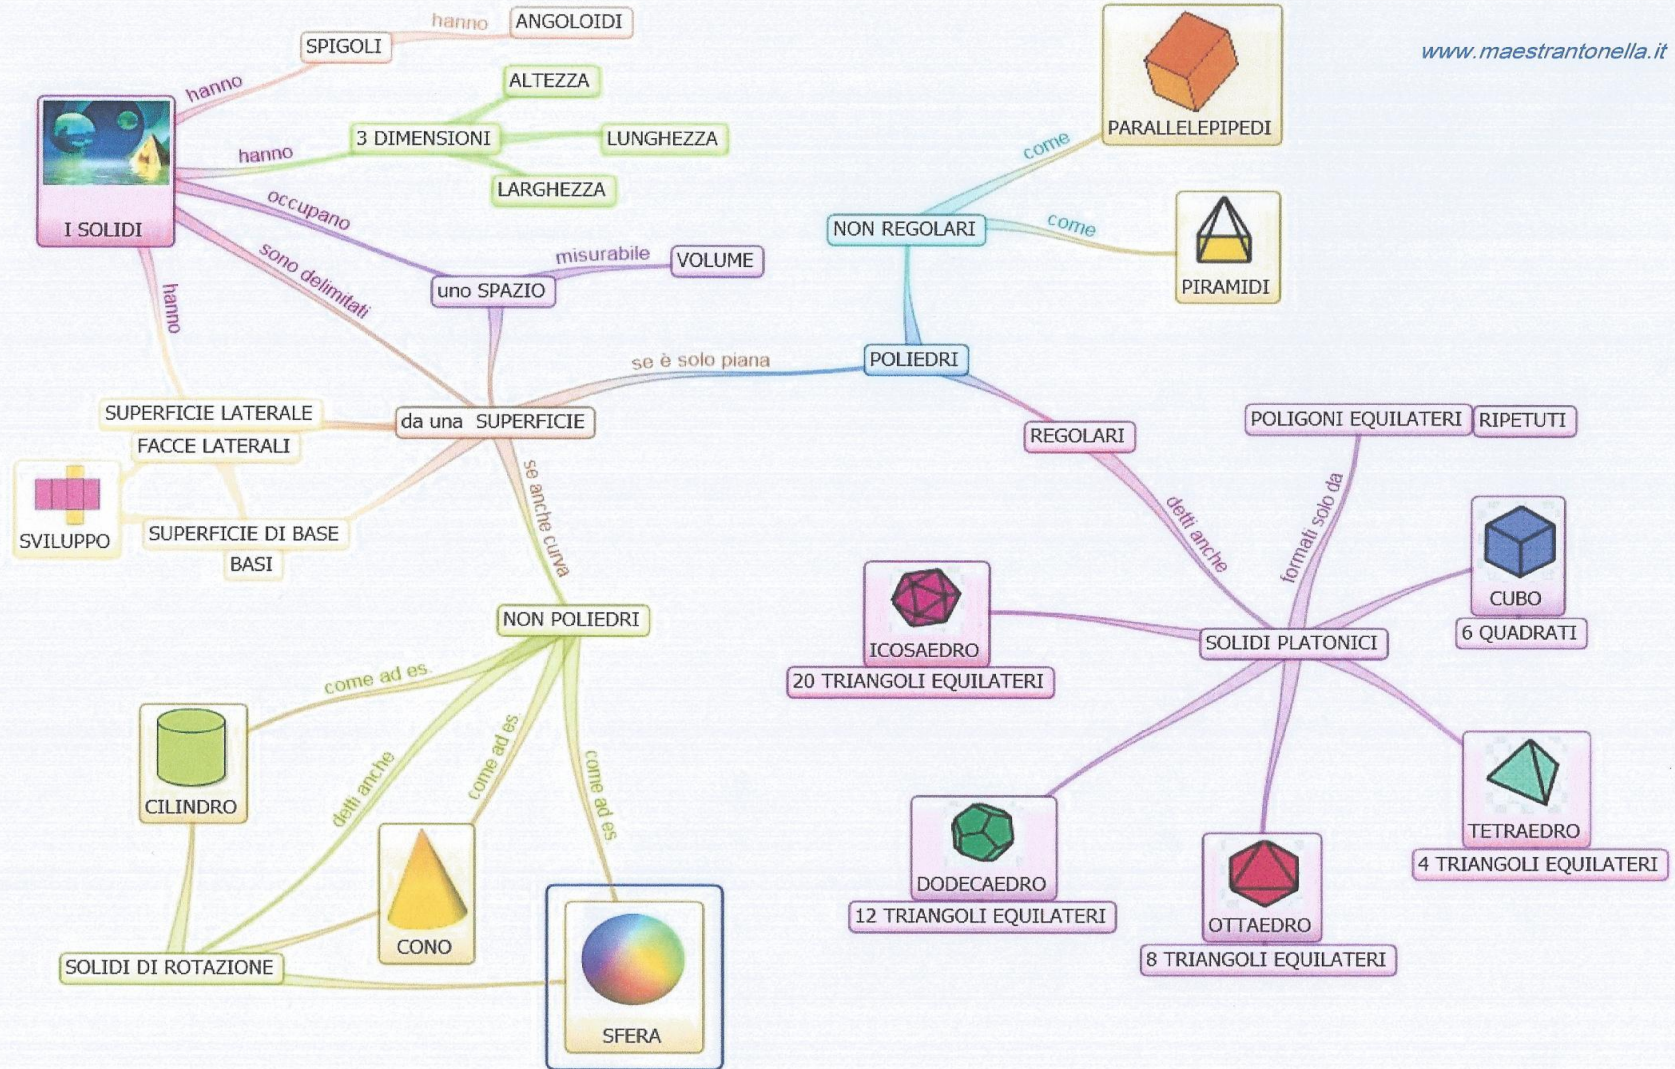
www.maestrantonella.it

I SOLIDI
hanno
SPIGOLI
hanno
ANGOLOIDI
hanno
3 DIMENSIONI
ALTEZZA
LUNGHEZZA
LARGHEZZA
occupano
uno SPAZIO
misurabile
VOLUME
sono delimitati
da una SUPERFICIE
hanno
SUPERFICIE LATERALE
FACCE LATERALI
SVILUPPO
SUPERFICIE DI BASE
BASI
se è solo piana
POLIEDRI
NON REGOLARI
come
PARALLELEPIPEDI
come
PIRAMIDI
REGOLARI
detti anche
SOLIDI PLATONICI
formati solo da
POLIGONI EQUILATERI
RIPETUTI
CUBO
6 QUADRATI
ICOSAEDRO
20 TRIANGOLI EQUILATERI
TETRAEDRO
4 TRIANGOLI EQUILATERI
DODECAEDRO
12 TRIANGOLI EQUILATERI
OTTAEDRO
8 TRIANGOLI EQUILATERI
se anche curva
NON POLIEDRI
come ad es.
CILINDRO
detti anche
come ad es.
CONO
come ad es.
SFERA
SOLIDI DI ROTAZIONE